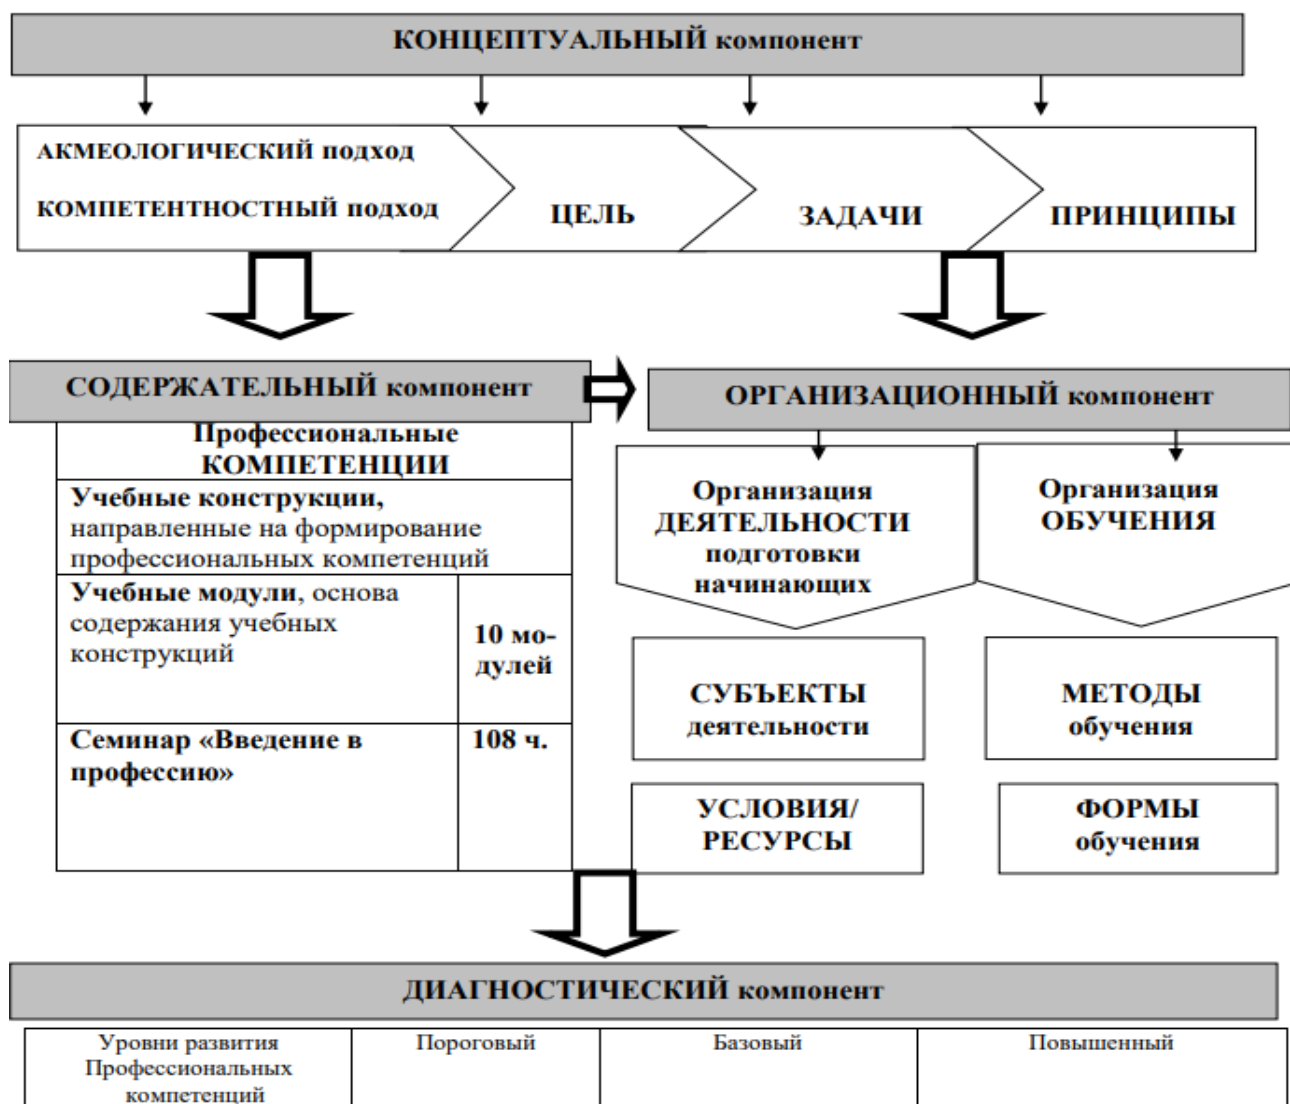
КОНЦЕПТУАЛЬНЫЙ компонент

АКМЕОЛОГИЧЕСКИЙ подход
КОМПЕТЕНТНОСТНЫЙ подход

ЦЕЛЬ

ЗАДАЧИ

ПРИНЦИПЫ

СОДЕРЖАТЕЛЬНЫЙ компонент

| Профессиональные КОМПЕТЕНЦИИ | |
|---|---|
| **Учебные конструкции,** направленные на формирование профессиональных компетенций | |
| **Учебные модули**, основа содержания учебных конструкций | 10 модулей |
| Семинар «Введение в профессию» | 108 ч. |

ОРГАНИЗАЦИОННЫЙ компонент

Организация ДЕЯТЕЛЬНОСТИ подготовки начинающих

Организация ОБУЧЕНИЯ

СУБЪЕКТЫ деятельности

МЕТОДЫ обучения

УСЛОВИЯ/ РЕСУРСЫ

ФОРМЫ обучения

ДИАГНОСТИЧЕСКИЙ компонент

| Уровни развития Профессиональных компетенций | Пороговый | Базовый | Повышенный |
|---|---|---|---|